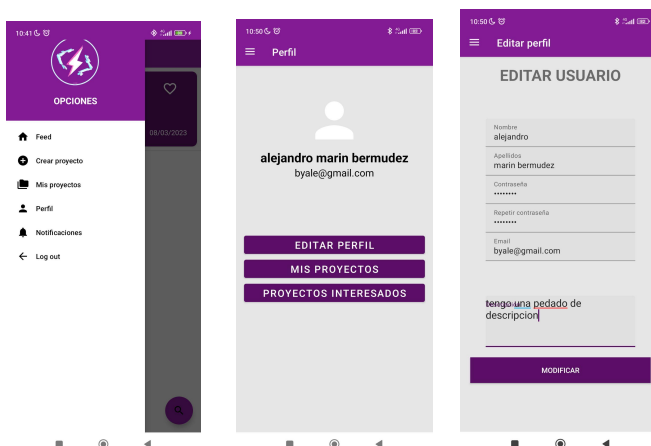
10:41

OPCIONES

Feed
Crear proyecto
Mis proyectos
Perfil
Notificaciones
Log out

08/03/2023

10:50

Perfil

alejandro marin bermudez
byale@gmail.com

EDITAR PERFIL
MIS PROYECTOS
PROYECTOS INTERESADOS

10:50

Editar perfil

EDITAR USUARIO

Nombre
alejandro
Apellidos
marin bermudez
Contraseña
••••••••
Repetir contraseña
••••••••
Email
byale@gmail.com

tengo una pedado de descripcion

MODIFICAR